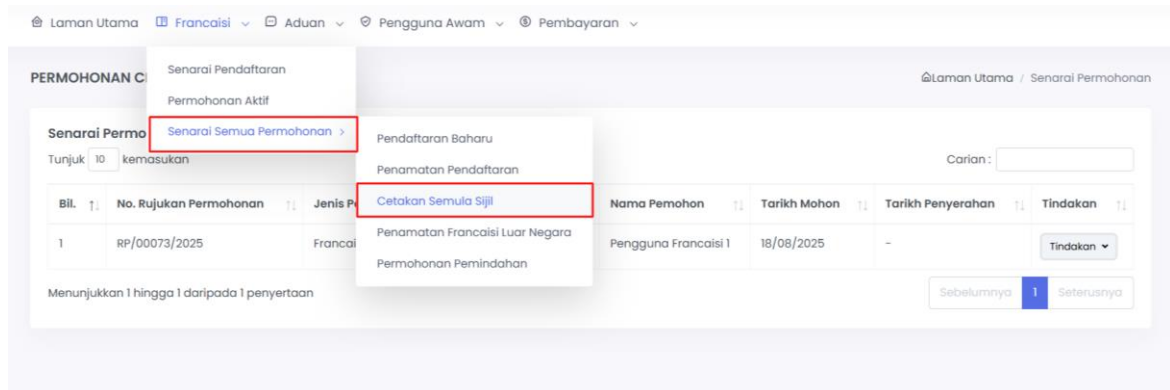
Laman Utama   Francaisi ⌄   Aduan ⌄   Pengguna Awam ⌄   Pembayaran ⌄

PERMOHONAN C

Senarai Pendaftaran
Permohonan Aktif
Senarai Semua Permohonan >

Pendaftaran Baharu
Penamatan Pendaftaran
Cetakan Semula Sijil
Penamatan Francaisi Luar Negara
Permohonan Pemindahan

Laman Utama / Senarai Permohonan

Senarai Permo
Tunjuk 10 kemasukan

Carian:

| Bil. | No. Rujukan Permohonan | Jenis P | Nama Pemohon | Tarikh Mohon | Tarikh Penyerahan | Tindakan |
|---|---|---|---|---|---|---|
| 1 | RP/00073/2025 | Francai | Pengguna Francaisi 1 | 18/08/2025 | - | Tindakan ⌄ |

Menunjukkan 1 hingga 1 daripada 1 penyertaan

Sebelumnya 1 Seterusnya